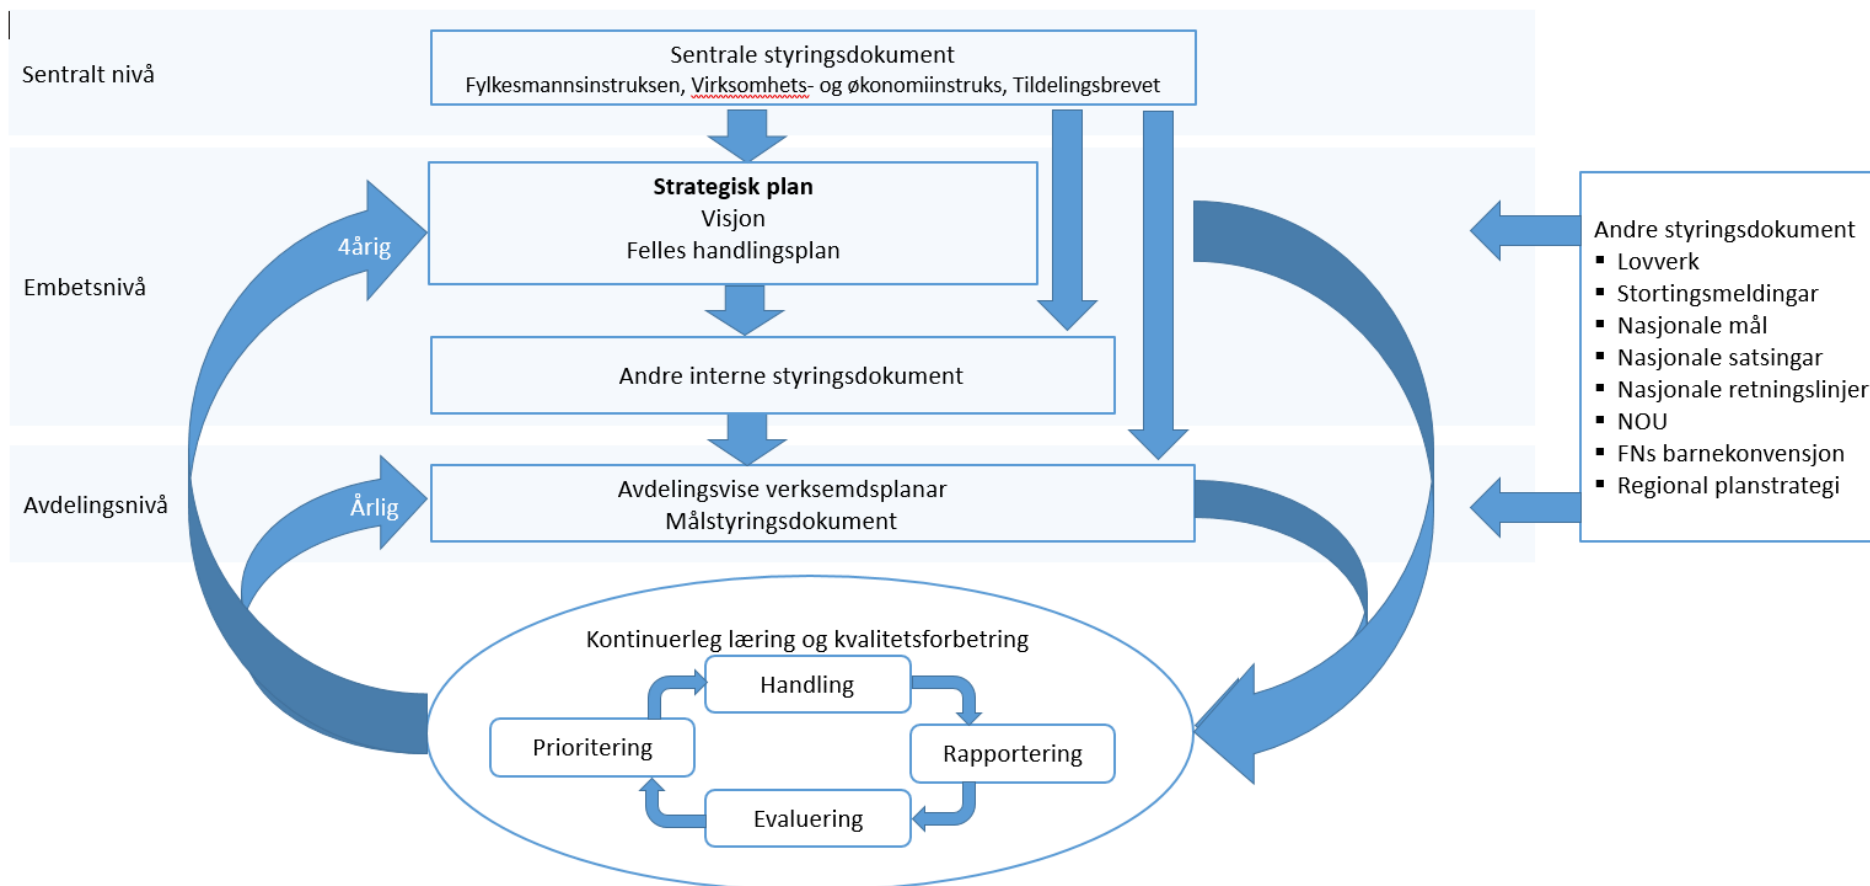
Sentralt nivå

Sentrale styringsdokument
Fylkesmannsinstruksen, Virksomhets- og økonomiinstruks, Tildelingsbrevet

Embetsnivå

4årig

**Strategisk plan**
Visjon
Felles handlingsplan

Andre interne styringsdokument

Avdelingsnivå

Årlig

Avdelingsvise verksemdsplanar
Målstyringsdokument

Andre styringsdokument
- Lovverk
- Stortingsmeldingar
- Nasjonale mål
- Nasjonale satsingar
- Nasjonale retningslinjer
- NOU
- FNs barnekonvensjon
- Regional planstrategi

Kontinuerleg læring og kvalitetsforbetring

Handling

Prioritering

Rapportering

Evaluering